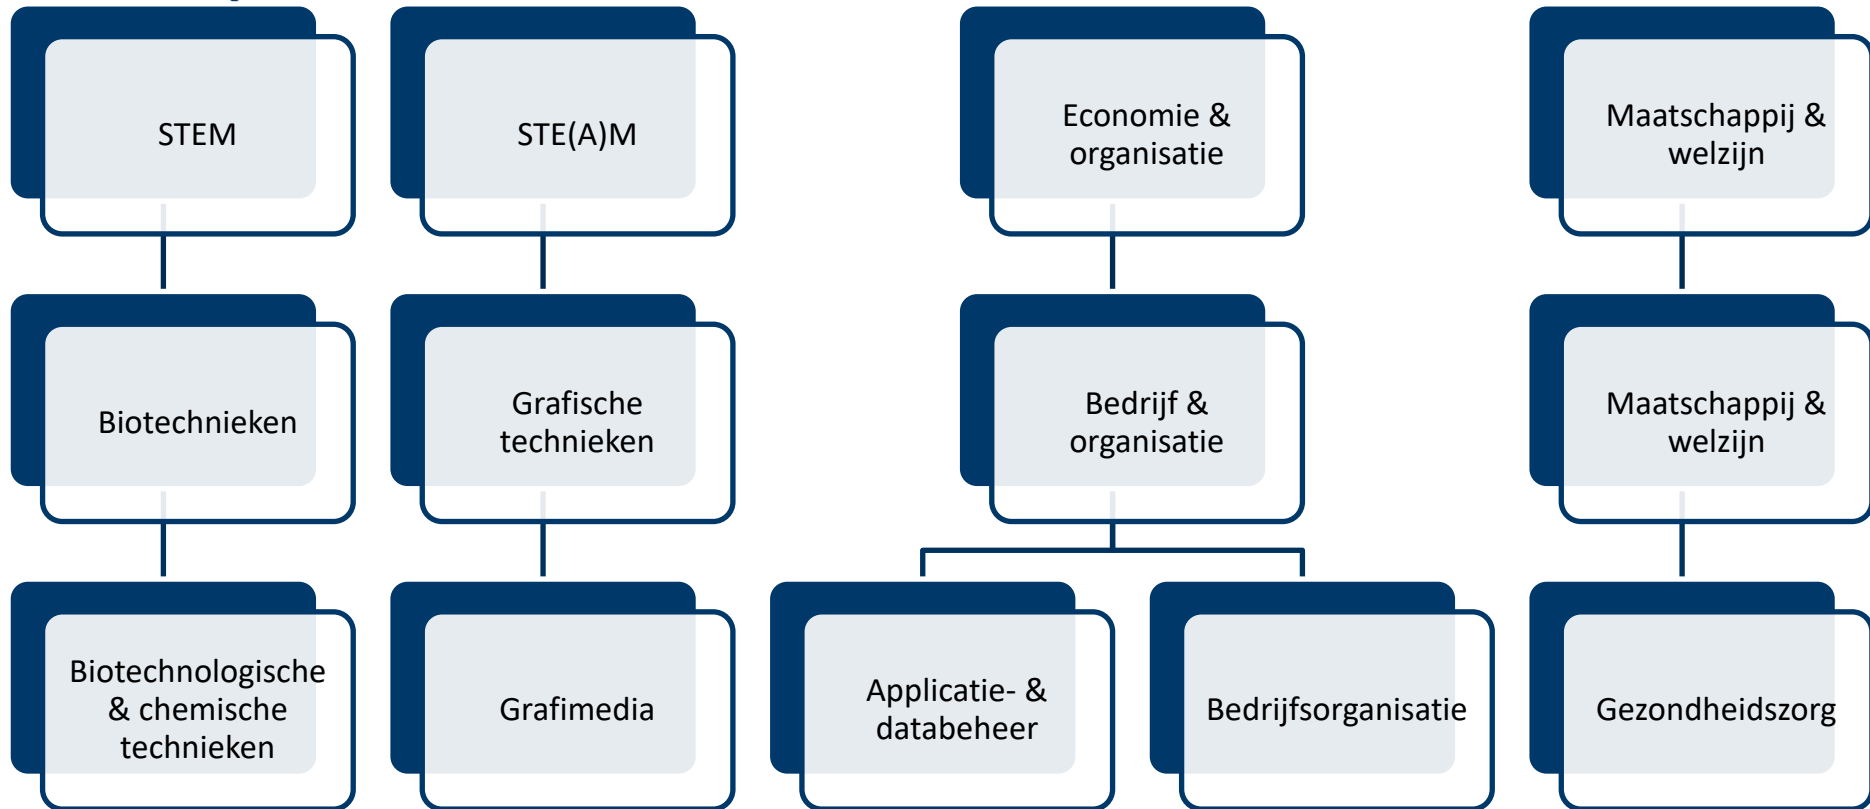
STEM

Biotechnieken

Biotechnologische & chemische technieken

STE(A)M

Grafische technieken

Grafimedia

Economie & organisatie

Bedrijf & organisatie

Applicatie- & databeheer

Bedrijfsorganisatie

Maatschappij & welzijn

Maatschappij & welzijn

Gezondheidszorg